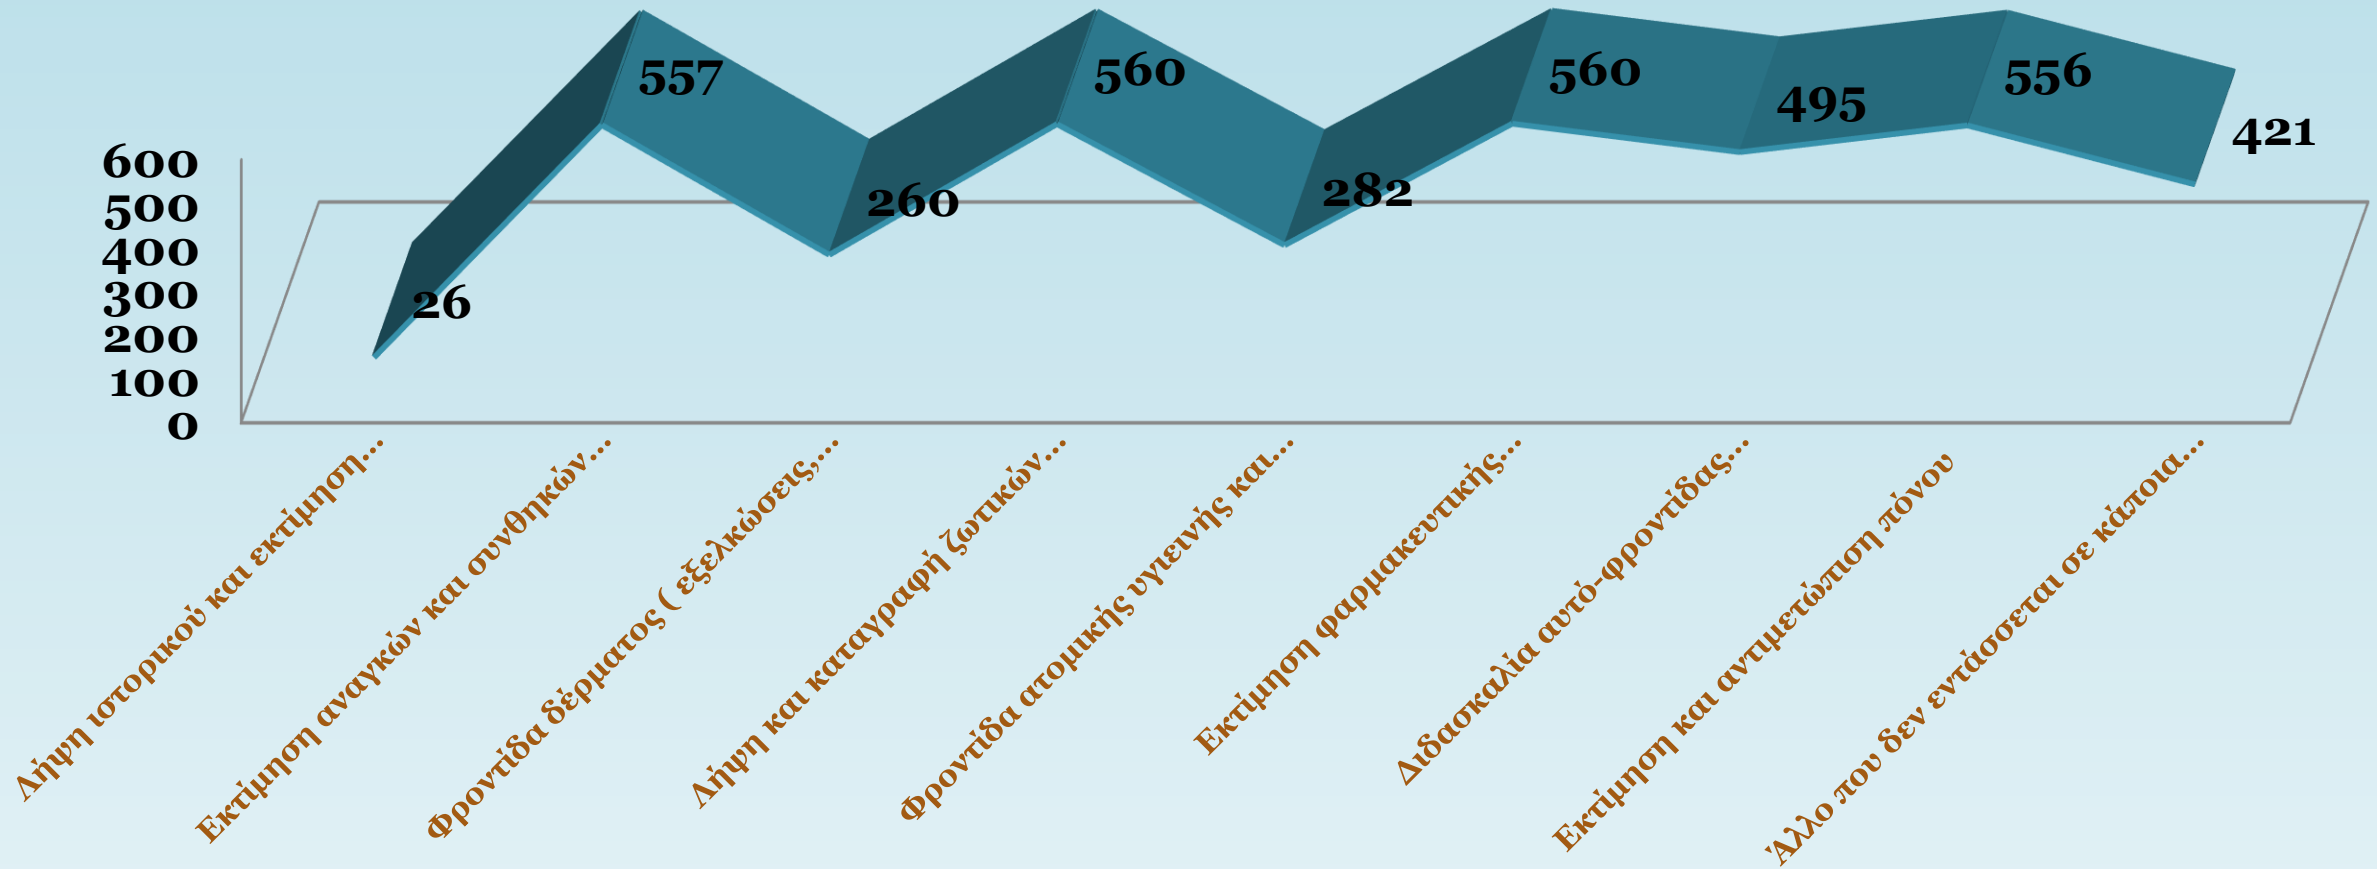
600
500
400
300
200
100
0

26
557
260
560
282
560
495
556
421

Λήψη ιστορικού και εκτίμηση...
Εκτίμηση αναγκών και συνθηκών...
Φροντίδα δέρματος ( εξελκώσεις,...
Λήψη και καταγραφή ζωτικών...
Φροντίδα ατομικής υγιεινής και...
Εκτίμηση φαρμακευτικής...
Διδασκαλία αυτό-φροντίδας...
Εκτίμηση και αντιμετώπιση πόνου
Άλλο που δεν εντάσσεται σε κάποια...